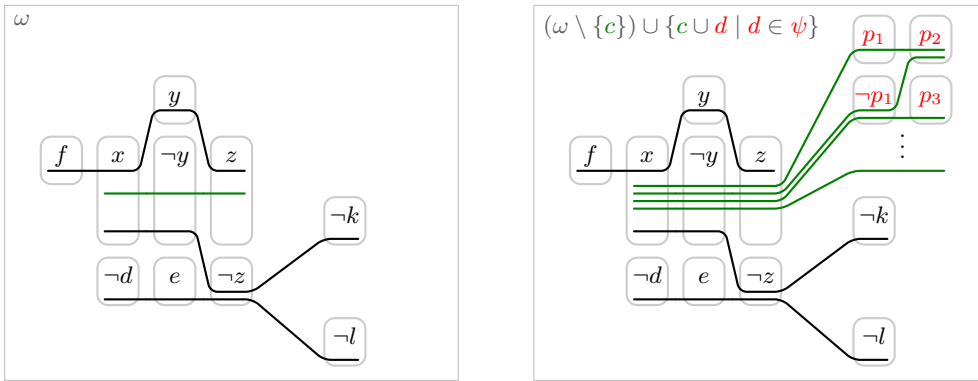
$\omega$

$y$

$f$ $x$ $\neg y$ $z$

$\neg k$

$\neg d$ $e$ $\neg z$

$\neg l$

$(\omega \setminus \{c\}) \cup \{c \cup d \mid d \in \psi\}$

$p_1$ $p_2$

$y$

$\neg p_1$ $p_3$

$f$ $x$ $\neg y$ $z$

$\vdots$

$\neg k$

$\neg d$ $e$ $\neg z$

$\neg l$